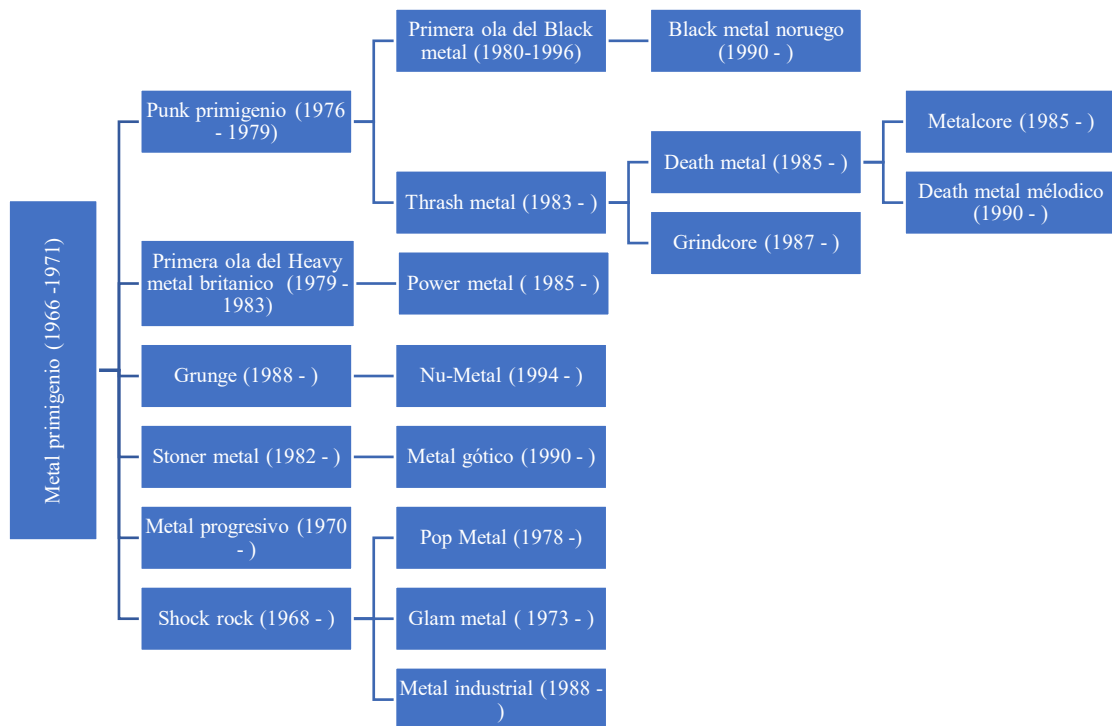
Metal primigenio (1966 -1971)

Punk primigenio (1976 - 1979)

Primera ola del Black metal (1980-1996)

Black metal noruego (1990 - )

Thrash metal (1983 - )

Death metal (1985 - )

Metalcore (1985 - )

Death metal mélodico (1990 - )

Grindcore (1987 - )

Primera ola del Heavy metal britanico (1979 - 1983)

Power metal ( 1985 - )

Grunge (1988 - )

Nu-Metal (1994 - )

Stoner metal (1982 - )

Metal gótico (1990 - )

Metal progresivo (1970 - )

Shock rock (1968 - )

Pop Metal (1978 -)

Glam metal ( 1973 - )

Metal industrial (1988 - )